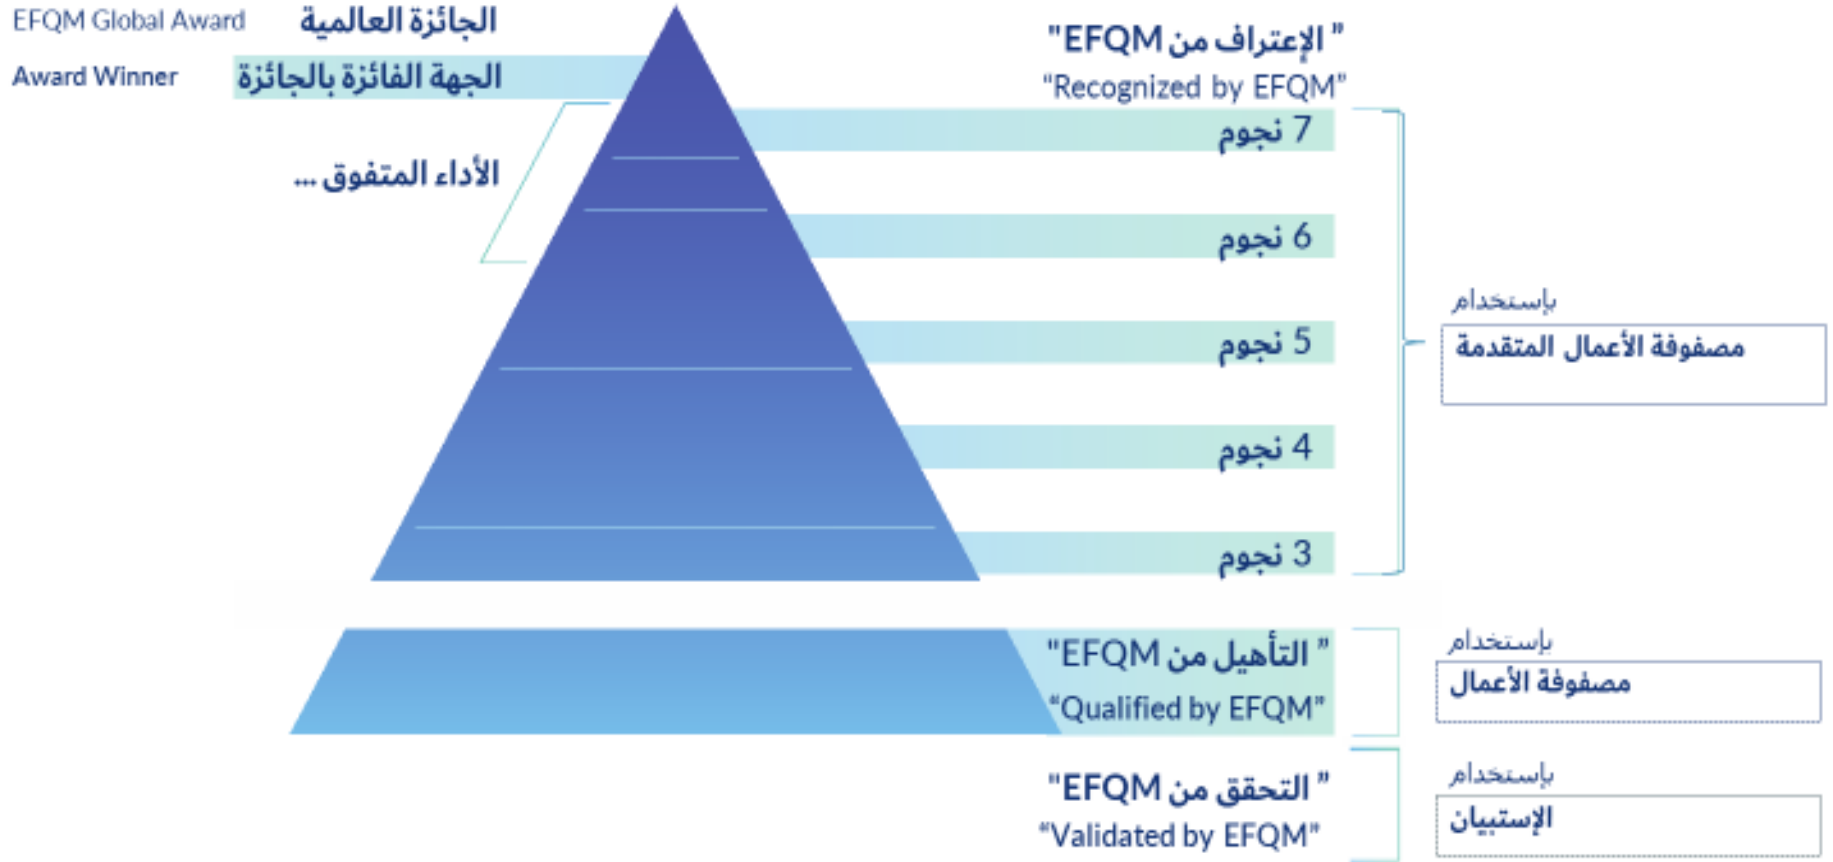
EFQM Global Award الجائزة العالمية

Award Winner الجهة الفائزة بالجائزة

" الإعتراف من EFQM"
"Recognized by EFQM"

الأداء المتفوق ...

7 نجوم

6 نجوم

5 نجوم

4 نجوم

3 نجوم

بإستخدام
مصفوفة الأعمال المتقدمة

" التأهيل من EFQM"
"Qualified by EFQM"

بإستخدام
مصفوفة الأعمال

" التحقق من EFQM"
"Validated by EFQM"

بإستخدام
الإستبيان